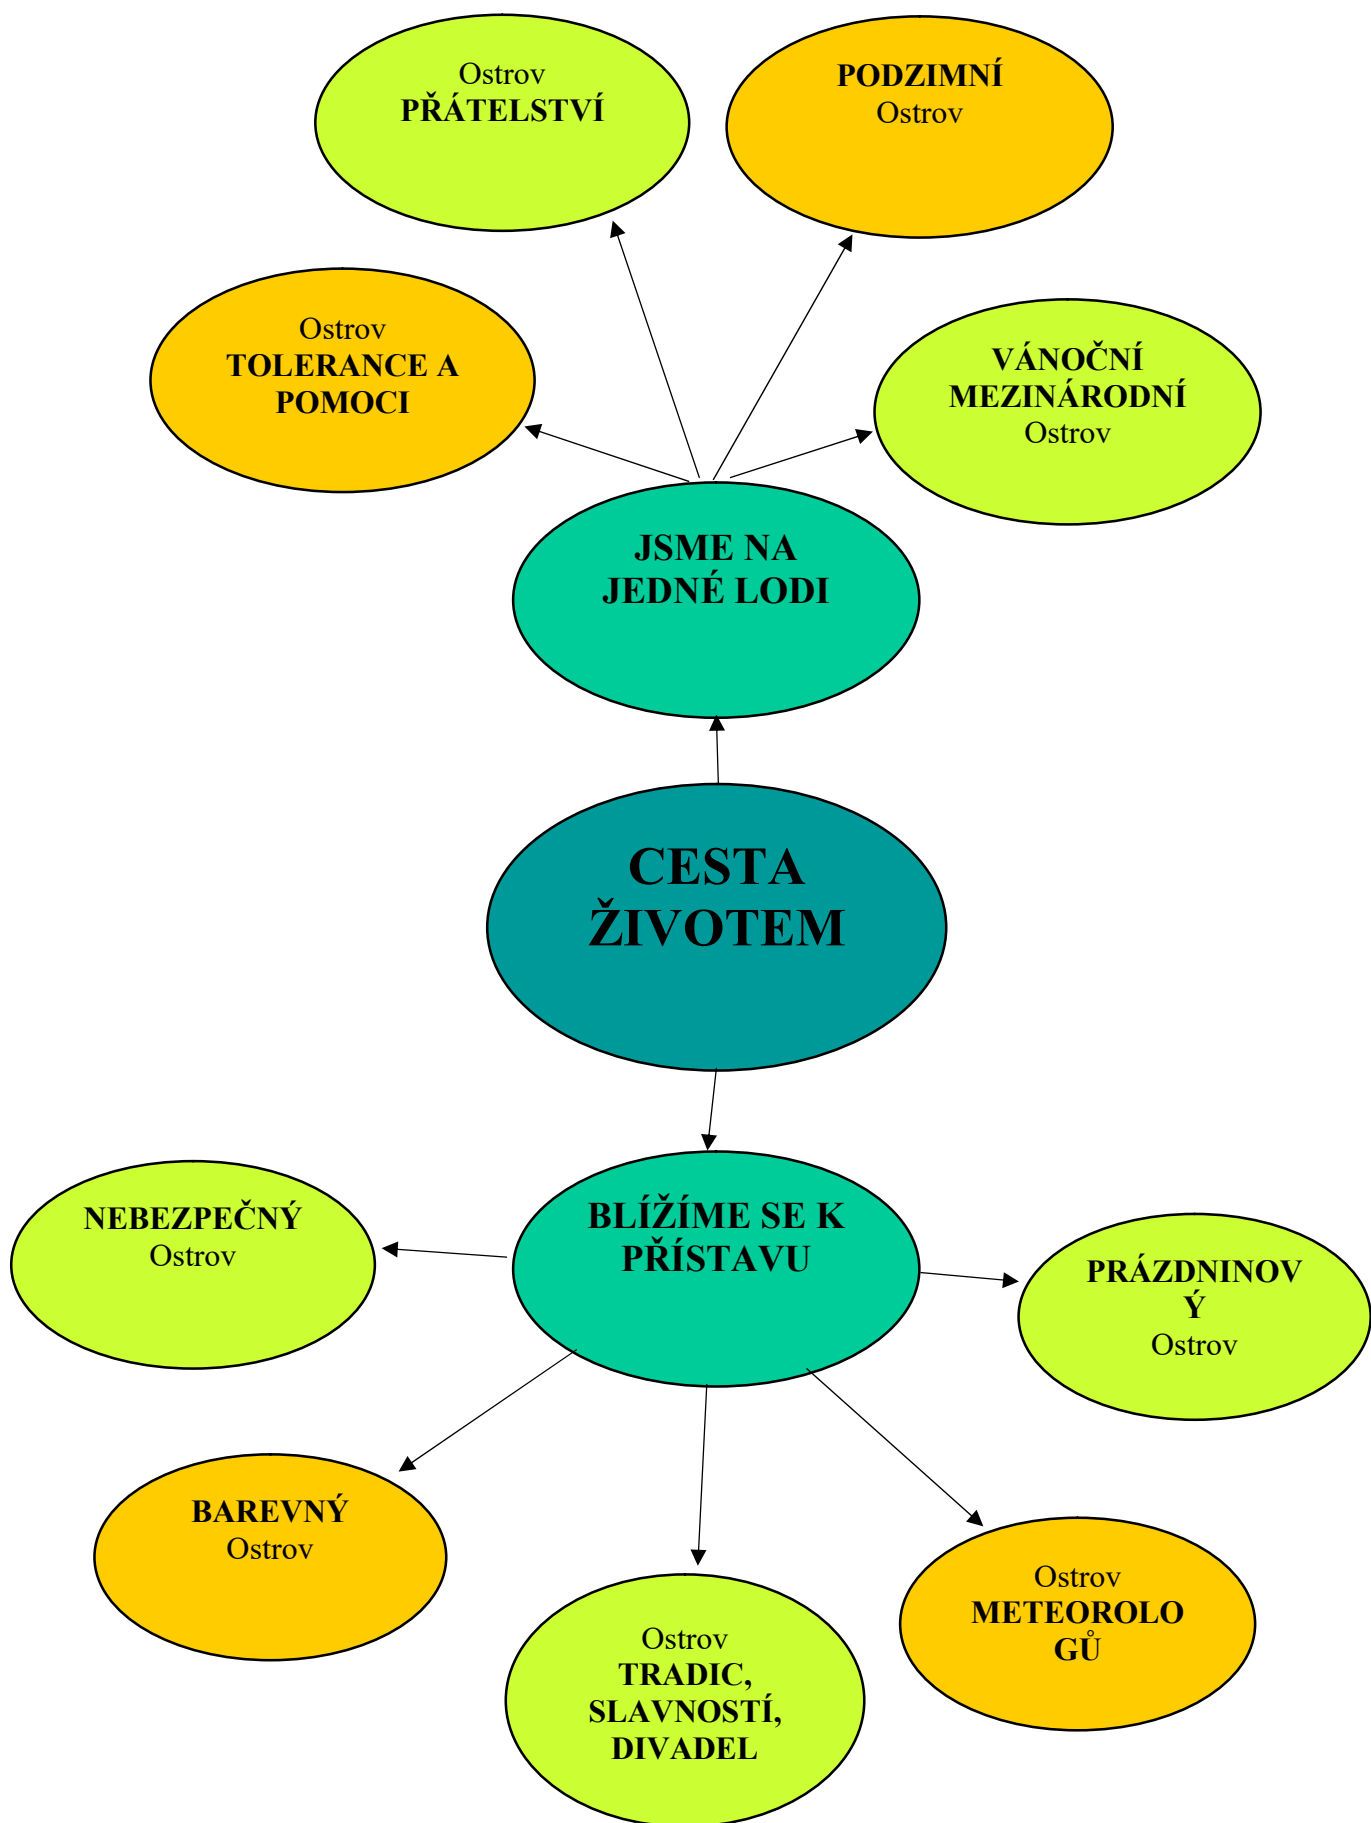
Ostrov
PŘÁTELSTVÍ

PODZIMNÍ
Ostrov

Ostrov
TOLERANCE A POMOCI

VÁNOČNÍ MEZINÁRODNÍ
Ostrov

JSME NA JEDNÉ LODI

CESTA ŽIVOTEM

BLÍŽÍME SE K PŘÍSTAVU

NEBEZPEČNÝ
Ostrov

PRÁZDNINOVÝ
Ostrov

BAREVNÝ
Ostrov

Ostrov
TRADIC, SLAVNOSTÍ, DIVADEL

Ostrov
METEOROLOGŮ